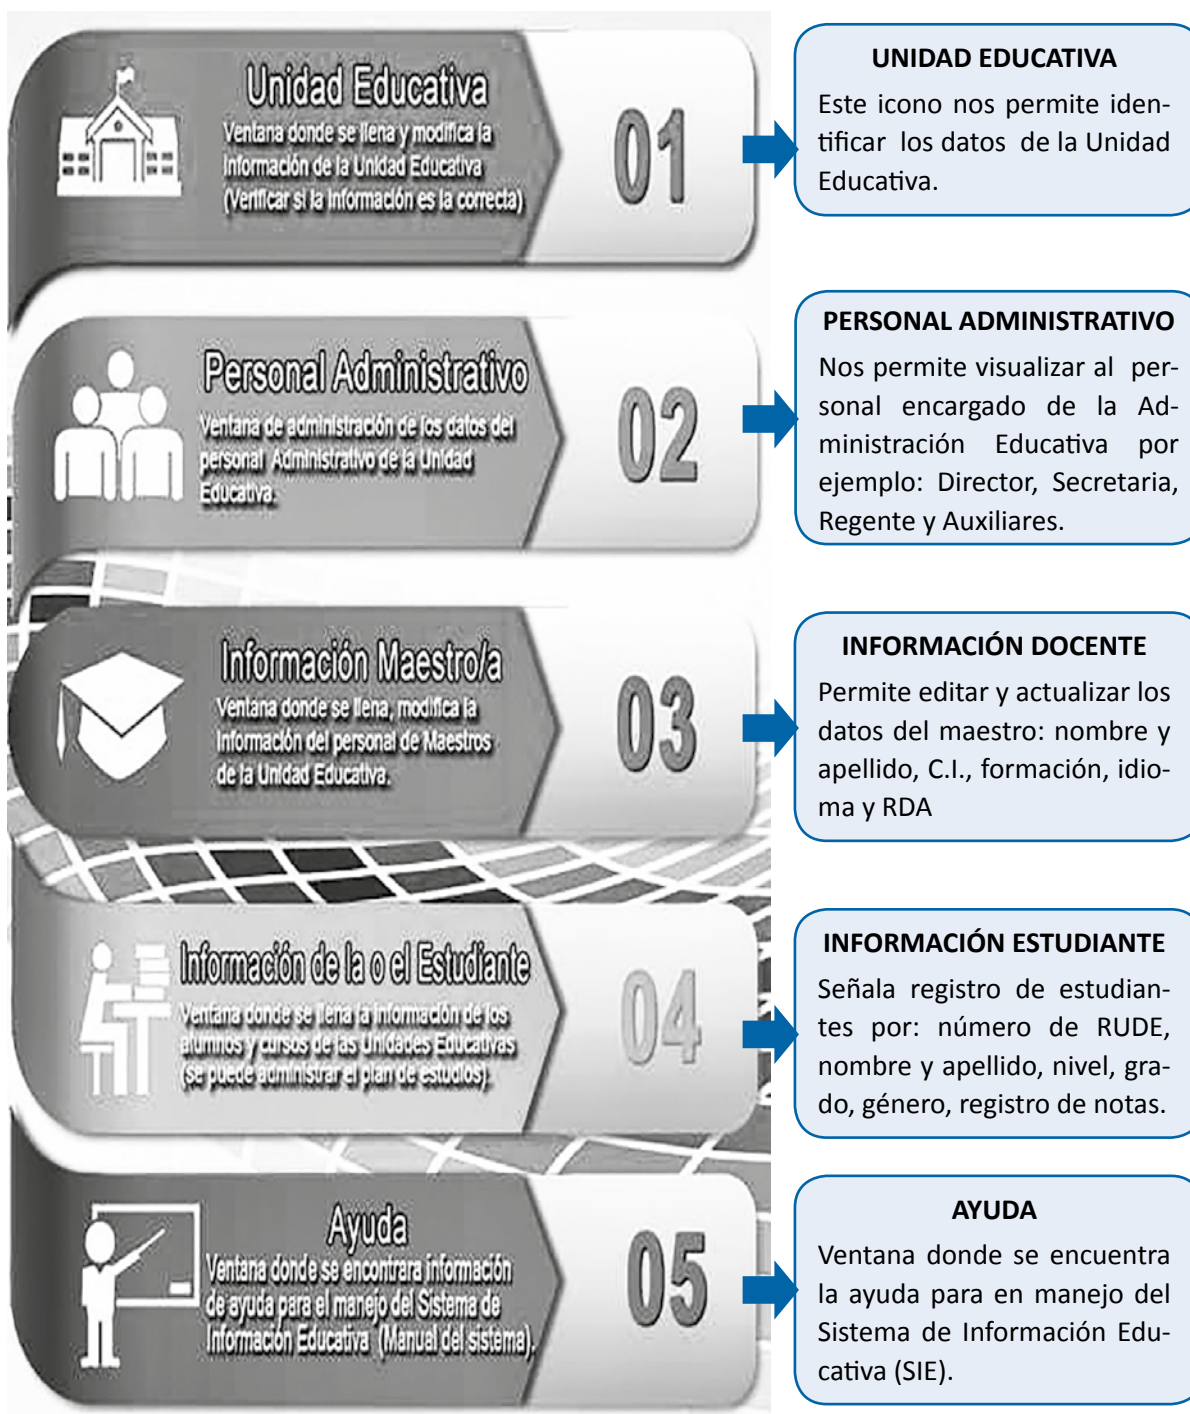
Unidad Educativa
Ventana donde se llena y modifica la Información de la Unidad Educativa (Verificar si la Información es la correcta)

01

UNIDAD EDUCATIVA
Este icono nos permite identificar los datos de la Unidad Educativa.

Personal Administrativo
Ventana de administración de los datos del personal Administrativo de la Unidad Educativa.

02

PERSONAL ADMINISTRATIVO
Nos permite visualizar al personal encargado de la Administración Educativa por ejemplo: Director, Secretaria, Regente y Auxiliares.

Información Maestro/a
Ventana donde se llena, modifica la Información del personal de Maestros de la Unidad Educativa.

03

INFORMACIÓN DOCENTE
Permite editar y actualizar los datos del maestro: nombre y apellido, C.I., formación, idioma y RDA

Información de la o el Estudiante
Ventana donde se llena la información de los alumnos y cursos de las Unidades Educativas (se puede administrar el plan de estudios).

04

INFORMACIÓN ESTUDIANTE
Señala registro de estudiantes por: número de RUDE, nombre y apellido, nivel, grado, género, registro de notas.

Ayuda
Ventana donde se encontrara información de ayuda para el manejo del Sistema de Información Educativa (Manual del sistema).

05

AYUDA
Ventana donde se encuentra la ayuda para en manejo del Sistema de Información Educativa (SIE).